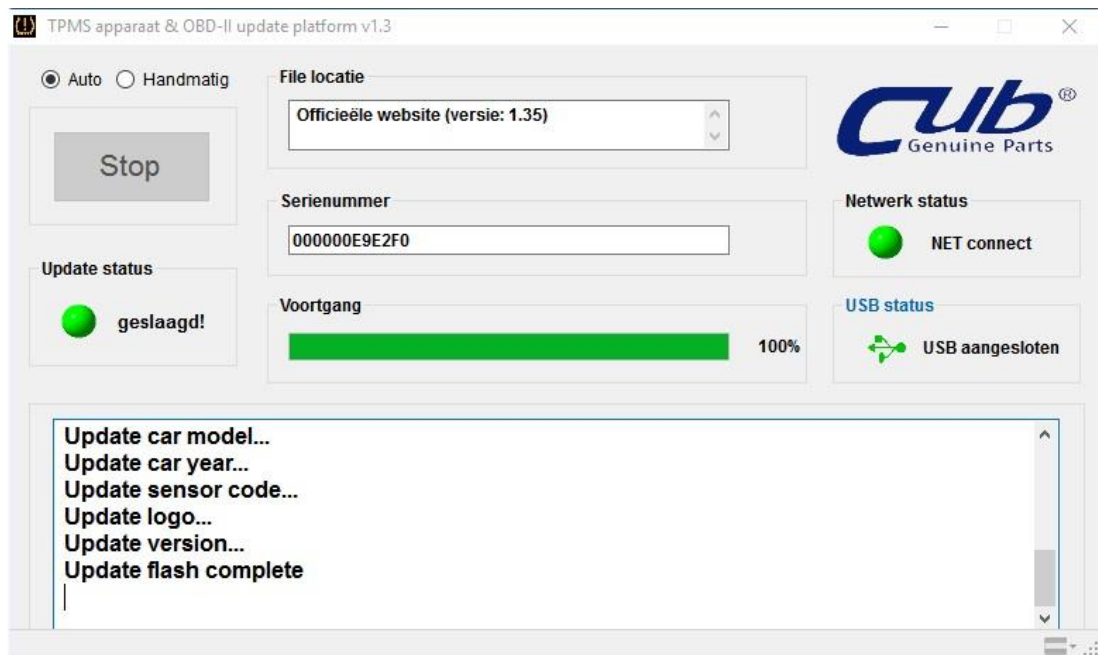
TPMS apparaat & OBD-II update platform v1.3

Auto Handmatig

Stop

File locatie

Officieële website (versie: 1.35)

CUB®
Genuine Parts

Serienummer

000000E9E2F0

Netwerk status

NET connect

Update status

geslaagd!

Voortgang

100%

USB status

USB aangesloten

Update car model...
Update car year...
Update sensor code...
Update logo...
Update version...
Update flash complete